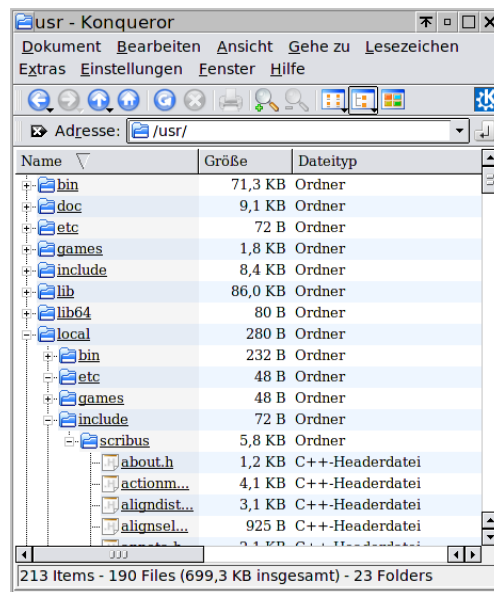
usr - Konqueror

Dokument Bearbeiten Ansicht Gehe zu Lesezeichen
Extras Einstellungen Fenster Hilfe

Adresse: /usr/

| Name | Größe | Dateityp |
|---|---|---|
| bin | 71,3 KB | Ordner |
| doc | 9,1 KB | Ordner |
| etc | 72 B | Ordner |
| games | 1,8 KB | Ordner |
| include | 8,4 KB | Ordner |
| lib | 86,0 KB | Ordner |
| lib64 | 80 B | Ordner |
| local | 280 B | Ordner |
| bin | 232 B | Ordner |
| etc | 48 B | Ordner |
| games | 48 B | Ordner |
| include | 72 B | Ordner |
| scribus | 5,8 KB | Ordner |
| about.h | 1,2 KB | C++-Headerdatei |
| actionm... | 4,1 KB | C++-Headerdatei |
| aligndist... | 3,1 KB | C++-Headerdatei |
| alignsel... | 925 B | C++-Headerdatei |
| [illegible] | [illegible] | C++-Headerdatei |

213 Items - 190 Files (699,3 KB insgesamt) - 23 Folders